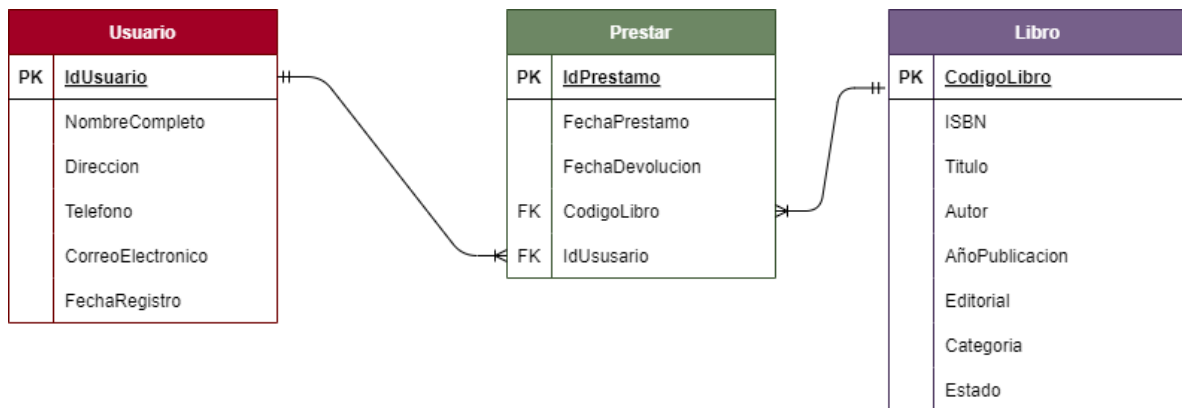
Usuario

| PK | IdUsuario |
|---|---|
| | NombreCompleto |
| | Direccion |
| | Telefono |
| | CorreoElectronico |
| | FechaRegistro |

Prestar

| PK | IdPrestamo |
|---|---|
| | FechaPrestamo |
| | FechaDevolucion |
| FK | CodigoLibro |
| FK | IdUsusario |

Libro

| PK | CodigoLibro |
|---|---|
| | ISBN |
| | Titulo |
| | Autor |
| | AñoPublicacion |
| | Editorial |
| | Categoria |
| | Estado |